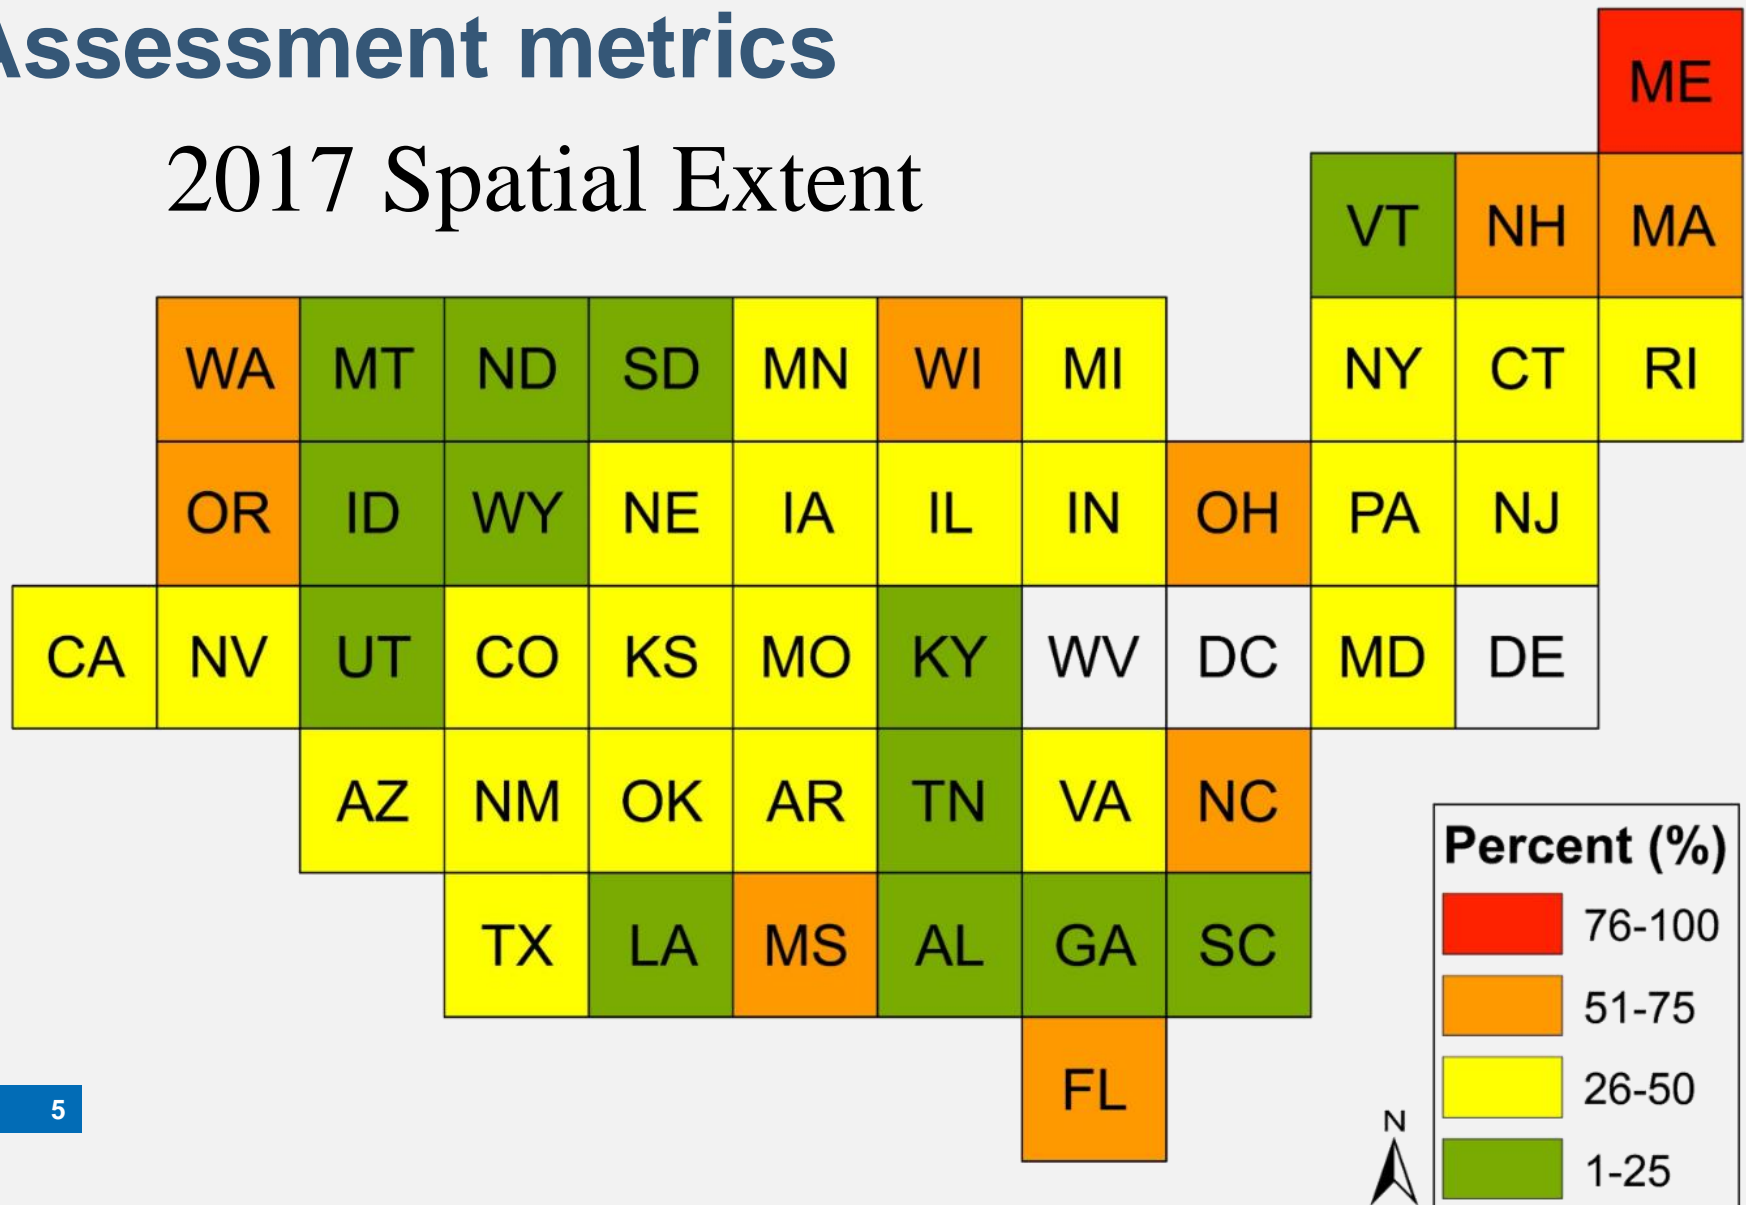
ssessment metrics

2017 Spatial Extent

ME

VT NH MA

WA MT ND SD MN WI MI NY CT RI

OR ID WY NE IA IL IN OH PA NJ

CA NV UT CO KS MO KY WV DC MD DE

AZ NM OK AR TN VA NC

TX LA MS AL GA SC

FL

Percent (%)
76-100
51-75
26-50
1-25

N

5